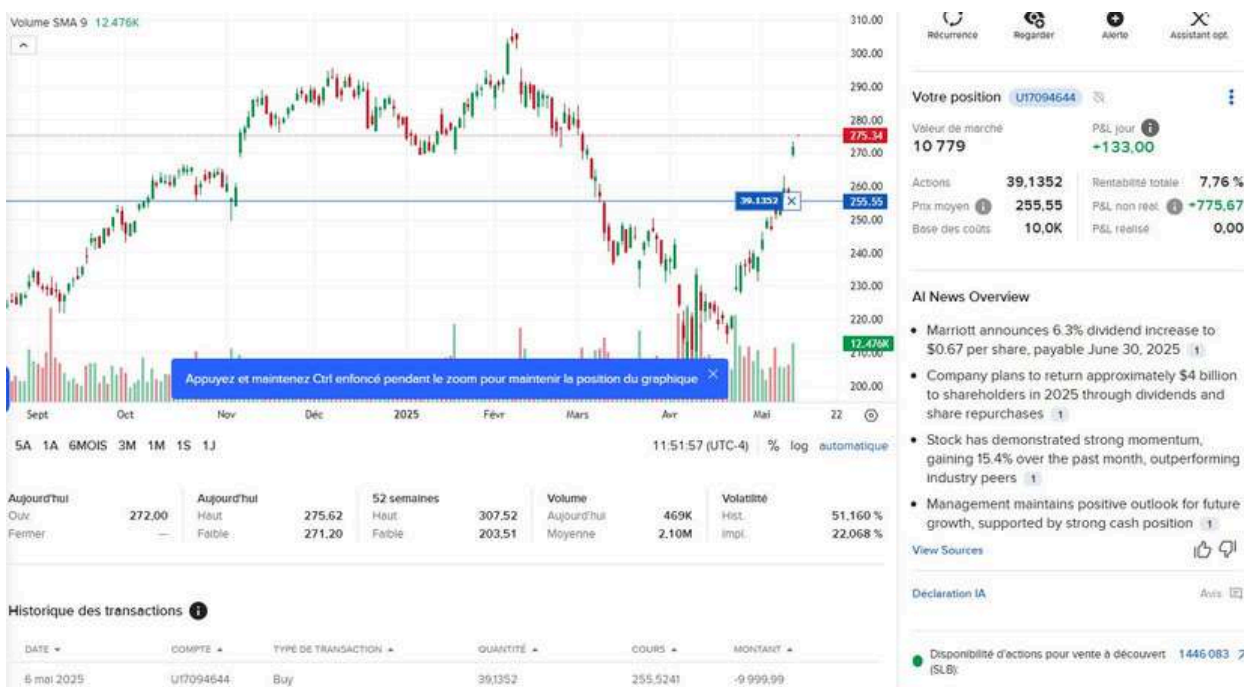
Volume SMA 9 12.476K

310.00
300.00
290.00
280.00
775.34
270.00
260.00
39.1352
255.55
250.00
240.00
230.00
220.00
12.476K
210.00
200.00

Appuyez et maintenez Ctrl enfoncé pendant le zoom pour maintenir la position du graphique

Sept Oct Nov Déc 2025 Févr Mars Avr Mai 22

5A 1A 6MOIS 3M 1M 1S 1J

11:51:57 (UTC-4) % log automatique

| Aujourd'hui | | Aujourd'hui | | 52 semaines | | Volume | | Volatilité | |
|---|---|---|---|---|---|---|---|---|---|
| Ouv. | 272,00 | Haut | 275,62 | Haut | 307,52 | Aujourd'hui | 469K | Hist. | 51,160 % |
| Fermer | — | Faible | 271,20 | Faible | 203,51 | Moyenne | 2,10M | Impl. | 22,068 % |

Historique des transactions

| DATE | COMPTE | TYPE DE TRANSACTION | QUANTITÉ | COURS | MONTANT |
|---|---|---|---|---|---|
| 6 mai 2025 | U17094644 | Buy | 39,1352 | 255,5241 | -9 999,99 |

Récurrence Regarder Alerte Assistant opt.

Votre position U17094644

Valeur de marché
10 779

P&L jour
+133,00

Actions 39,1352
Prix moyen 255,55
Base des coûts 10,0K

Rentabilité totale 7,76 %
P&L non réal. +775,67
P&L réalisé 0,00

AI News Overview

• Marriott announces 6.3% dividend increase to $0.67 per share, payable June 30, 2025 1
• Company plans to return approximately $4 billion to shareholders in 2025 through dividends and share repurchases 1
• Stock has demonstrated strong momentum, gaining 15.4% over the past month, outperforming industry peers 1
• Management maintains positive outlook for future growth, supported by strong cash position 1

View Sources

Declaration IA

Avis

Disponibilité d'actions pour vente à découvert (SLB): 1446 083